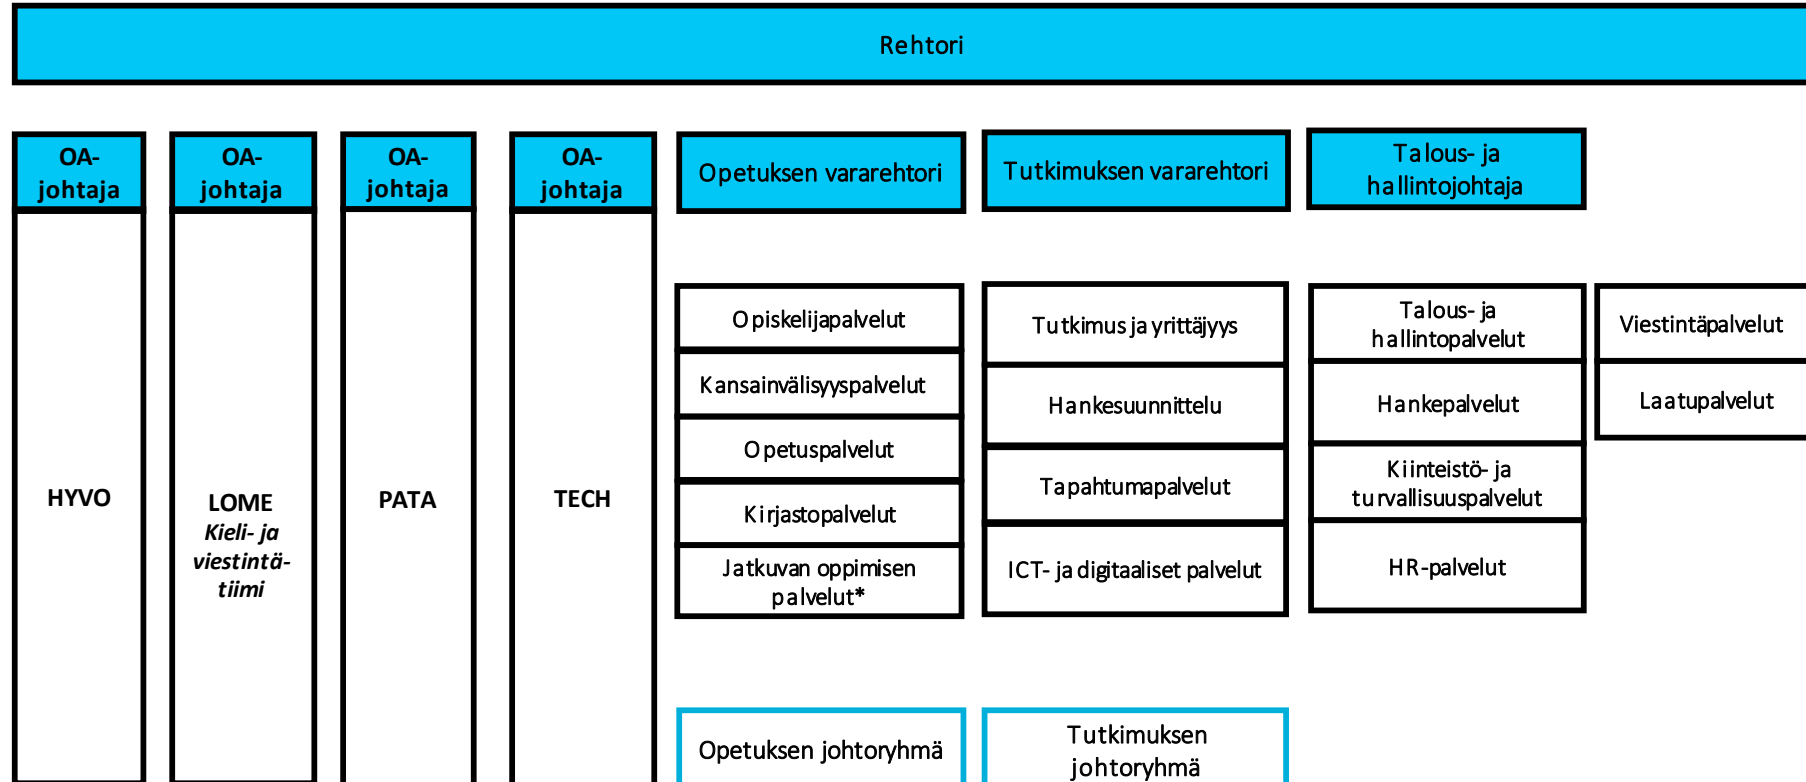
Rehtori

OA-johtaja

HYVO

OA-johtaja

LOME
Kieli- ja viestintä-tiimi

OA-johtaja

PATA

OA-johtaja

TECH

Opetuksen vararehtori

Opiskelijapalvelut

Kansainvälisyyspalvelut

Opetuspalvelut

Kirjastopalvelut

Jatkuvan oppimisen palvelut*

Opetuksen johtoryhmä

Tutkimuksen vararehtori

Tutkimus ja yrittäjyys

Hankesuunnittelu

Tapahtumapalvelut

ICT- ja digitaaliset palvelut

Tutkimuksen johtoryhmä

Talous- ja hallintojohtaja

Talous- ja hallintopalvelut

Hankepalvelut

Kiinteistö- ja turvallisuuspalvelut

HR-palvelut

Viestintäpalvelut

Laatupalvelut